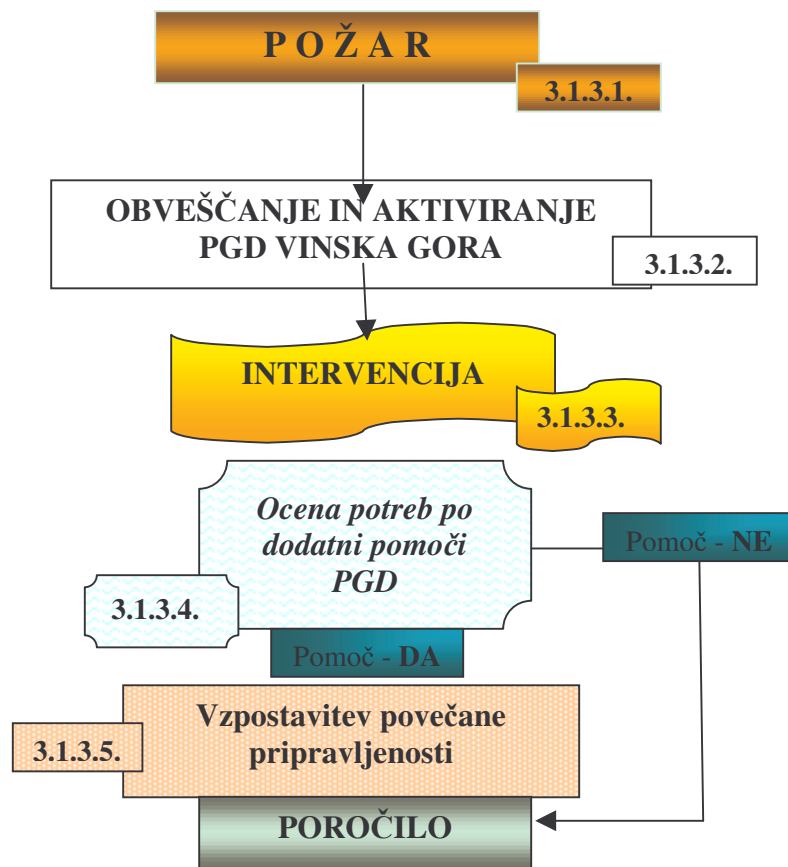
P O Ž A R

3.1.3.1.

OBVEŠČANJE IN AKTIVIRANJE PGD VINSKA GORA

3.1.3.2.

INTERVENCIJA

3.1.3.3.

Ocena potreb po dodatni pomoči PGD

Pomoč - NE

3.1.3.4.

Pomoč - DA

Vzpostavitev povečane pripravljenosti

3.1.3.5.

POROČILO